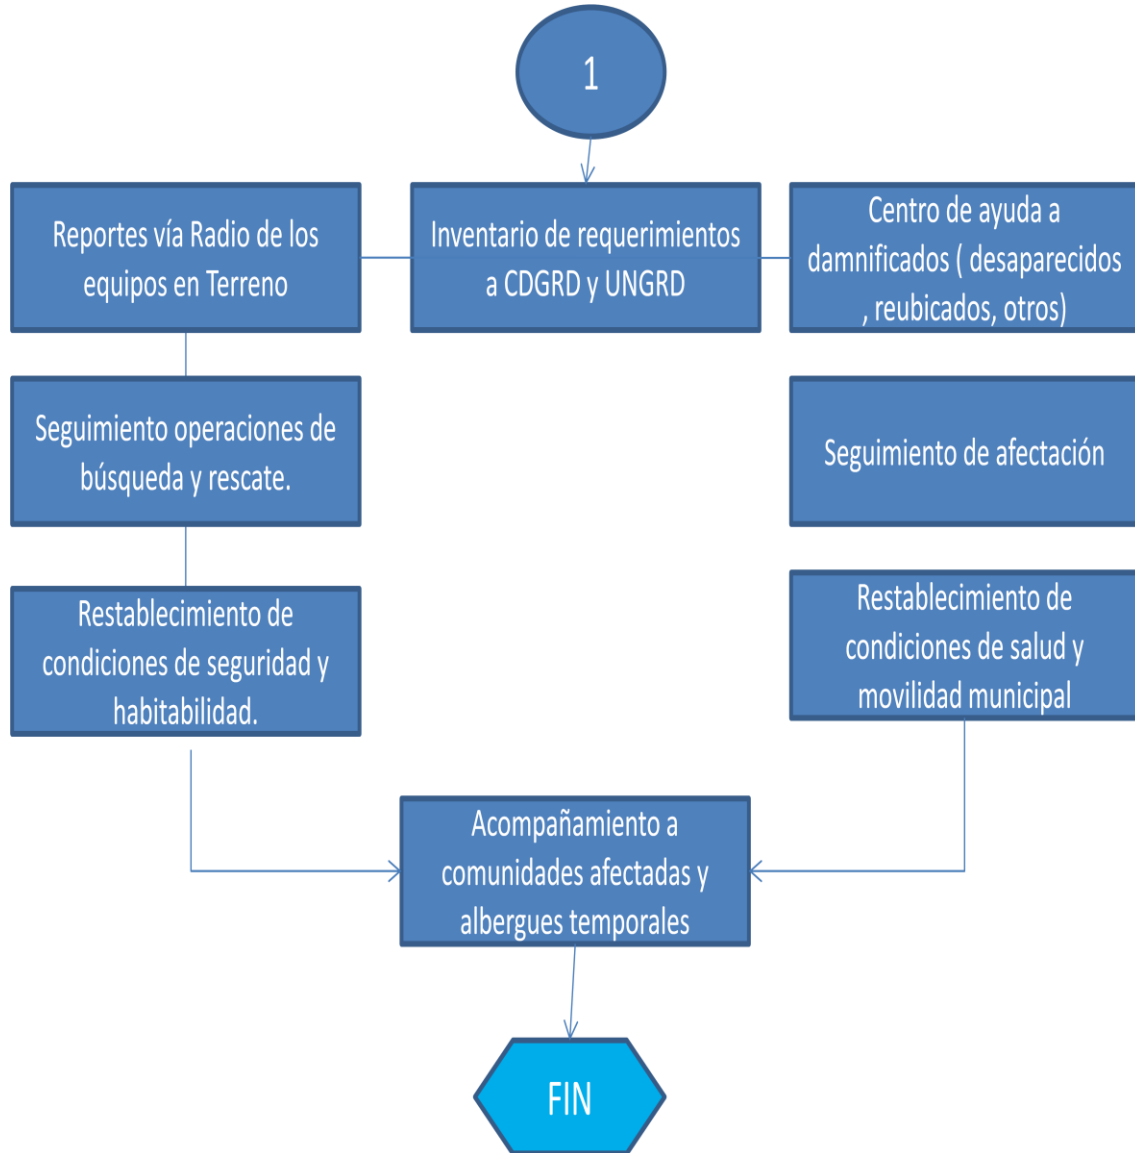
1

Reportes vía Radio de los equipos en Terreno

Inventario de requerimientos a CDGRD y UNGRD

Centro de ayuda a damnificados ( desaparecidos , reubicados, otros)

Seguimiento operaciones de búsqueda y rescate.

Seguimiento de afectación

Restablecimiento de condiciones de seguridad y habitabilidad.

Restablecimiento de condiciones de salud y movilidad municipal

Acompañamiento a comunidades afectadas y albergues temporales

FIN